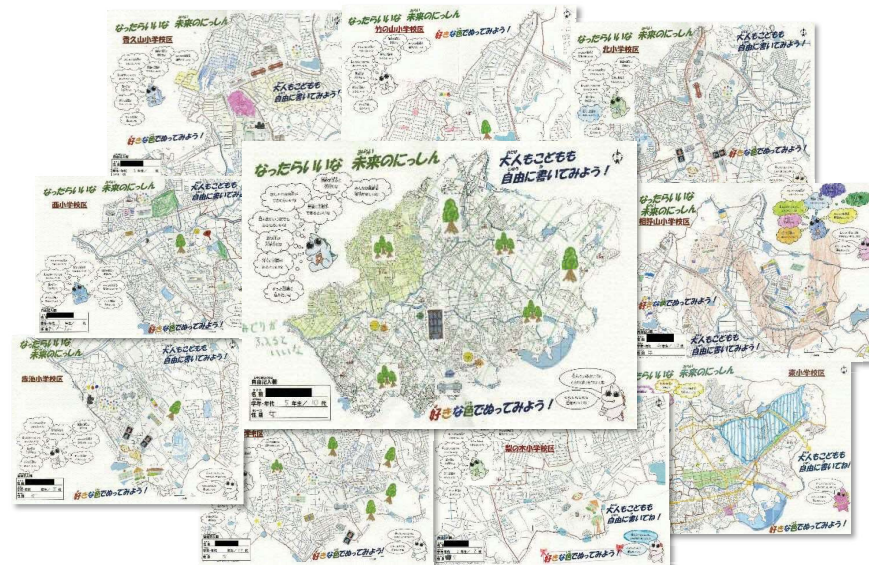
なったらいいな 未来のにっしん
香久山小学校区
大人もこどもも自由に書いてみよう!
好きな色でぬってみよう!

なったらいいな 未来のにっしん
竹の山小学校区

なったらいいな 未来のにっしん
北小学校区
大人もこどもも自由に書いてみよう!
好きな色でぬってみよう!

なったらいいな 未来のにっしん
大人もこどもも自由に書いてみよう!
森がふえるといいな
名前
学年・年代 5年生/10代
性別 女
好きな色でぬってみよう!

なったらいいな 未来のにっしん
西小学校区
大人もこどもも自由に書いてみよう!
好きな色でぬってみよう!

なったらいいな 未来のにっしん
梅野山小学校区
大人もこどもも自由に書いてみよう!

なったらいいな 未来のにっしん
赤池小学校区
大人もこどもも自由に書いてみよう!
好きな色でぬってみよう!

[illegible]小学校区
好きな色でぬってみよう!

梨の木小学校区
大人もこどもも自由に書いてね!
好きな色でぬってみよう!

なったらいいな 未来のにっしん
東小学校区
大人もこどもも自由に書いてね!
好きな色でぬってみよう!